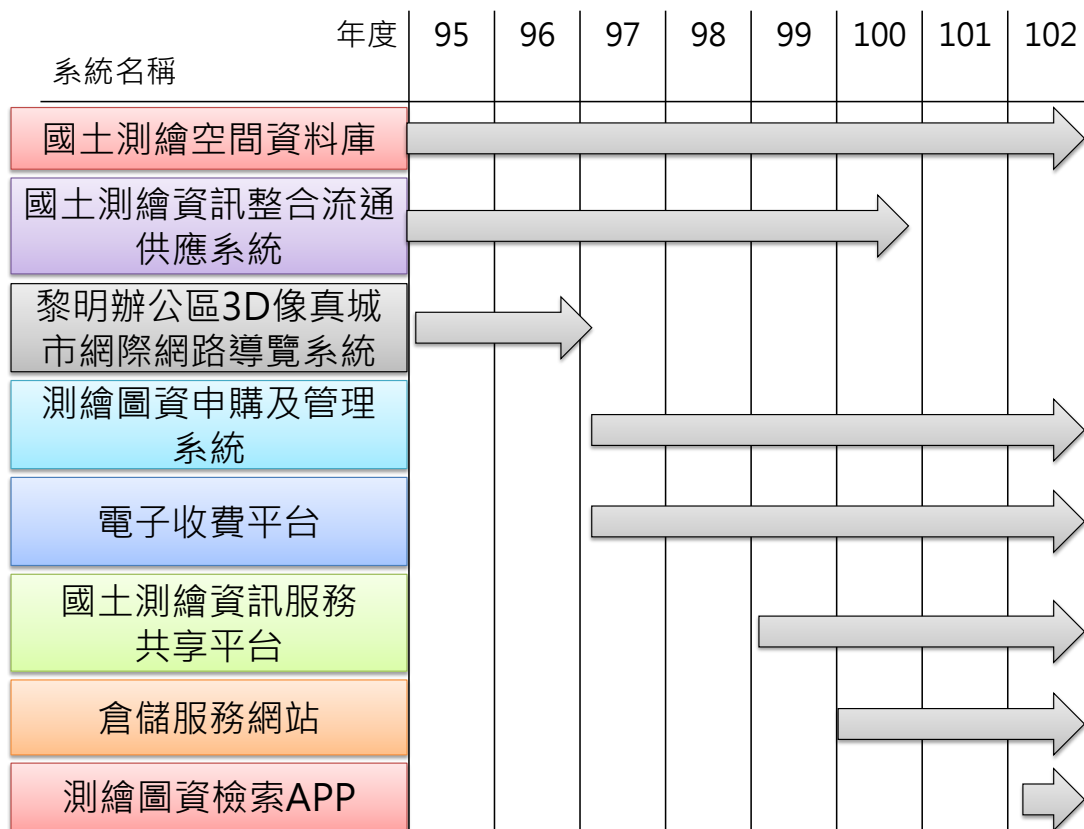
| 年度 系統名稱 | 95 | 96 | 97 | 98 | 99 | 100 | 101 | 102 |
|---|---|---|---|---|---|---|---|---|
| 國土測繪空間資料庫 | | | | | | | | |
| 國土測繪資訊整合流通供應系統 | | | | | | | | |
| 黎明辦公區3D像真城市網際網路導覽系統 | | | | | | | | |
| 測繪圖資申購及管理系統 | | | | | | | | |
| 電子收費平台 | | | | | | | | |
| 國土測繪資訊服務共享平台 | | | | | | | | |
| 倉儲服務網站 | | | | | | | | |
| 測繪圖資檢索APP | | | | | | | | |